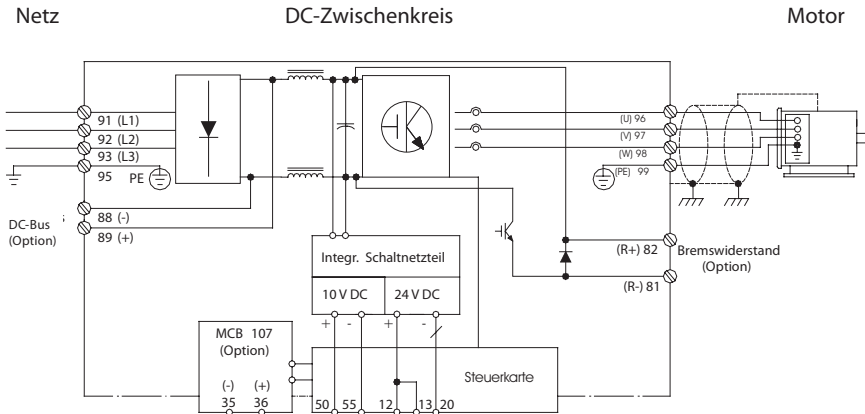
Netz

DC-Zwischenkreis

Motor

91 (L1)
92 (L2)
93 (L3)
95 PE

DC-Bus (Option)

88 (-)
89 (+)

(U) 96
(V) 97
(W) 98
(PE) 99

Integr. Schaltnetzteil

10 V DC
24 V DC

+ -
+ -

(R+) 82
Bremswiderstand (Option)
(R-) 81

MCB 107 (Option)

(-) (+)
35 36

Steuerkarte

50 55 12 13 20